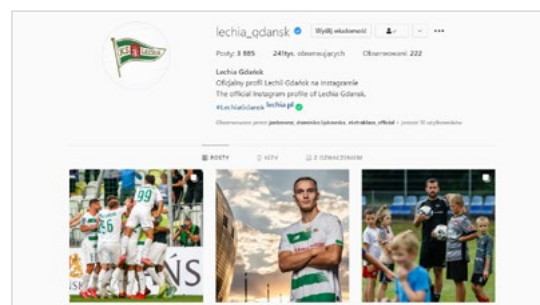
lechia_gdansk

Wyślij wiadomość

Posty: 3 885

24 tys. obserwujących

Obserwowani: 222

Lechia Gdańsk

Oficjalny profil Lechii Gdańsk na Instagramie

The official Instagram profile of Lechia Gdansk.

#LechiaGdansk lechia.pl

Obserwowane przez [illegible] + jeszcze 10 użytkowników

POSTY

IGTV

Z OZNACZENIEM

99

26

NS